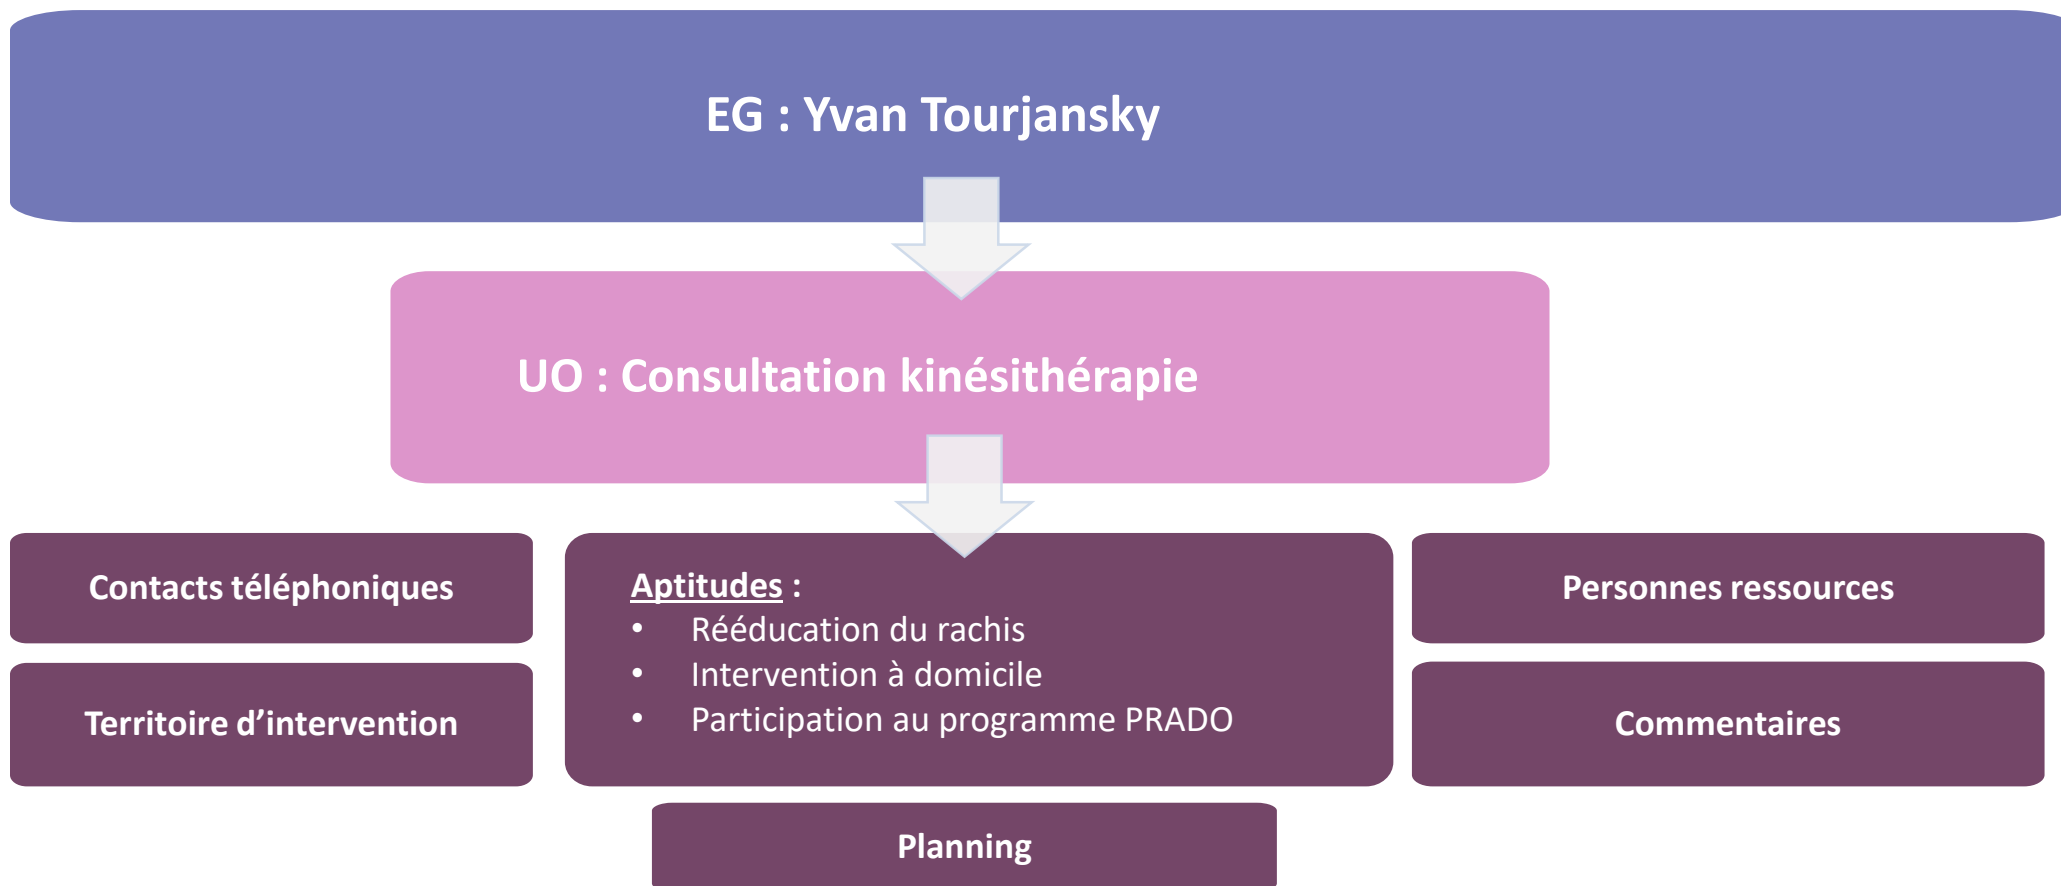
EG : Yvan Tourjansky

UO : Consultation kinésithérapie

Contacts téléphoniques

Territoire d’intervention

Aptitudes :
- Rééducation du rachis
- Intervention à domicile
- Participation au programme PRADO

Personnes ressources

Commentaires

Planning